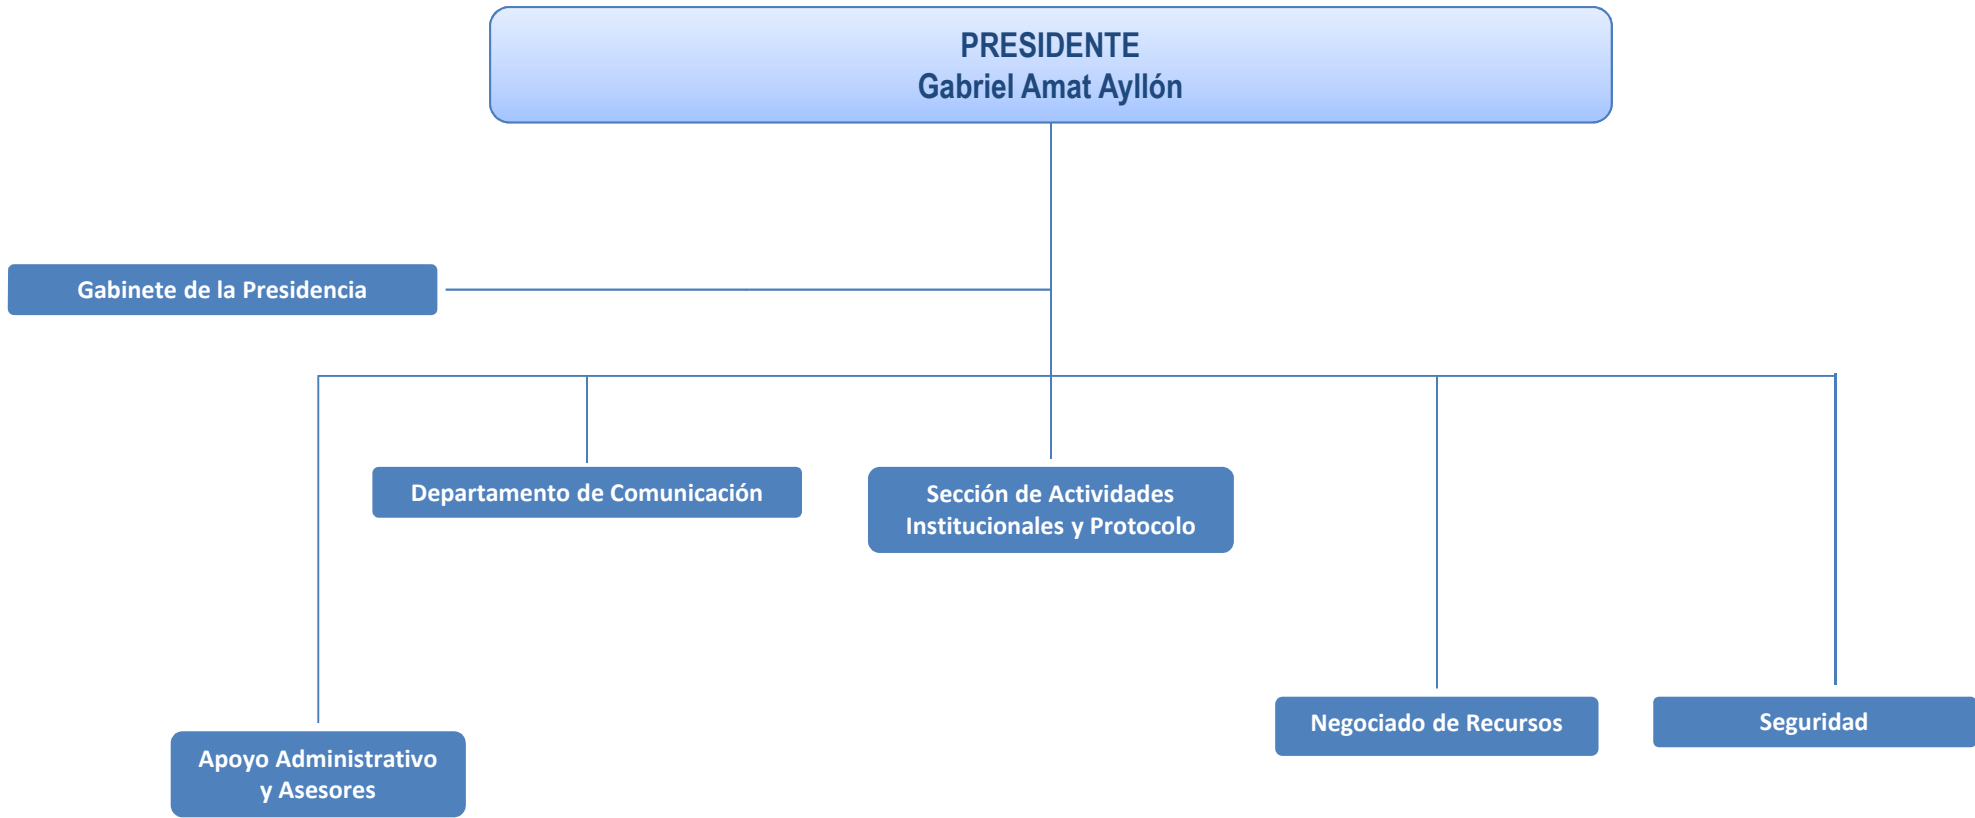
PRESIDENTE
Gabriel Amat Ayllón

Gabinete de la Presidencia

Departamento de Comunicación

Sección de Actividades Institucionales y Protocolo

Apoyo Administrativo y Asesores

Negociado de Recursos

Seguridad